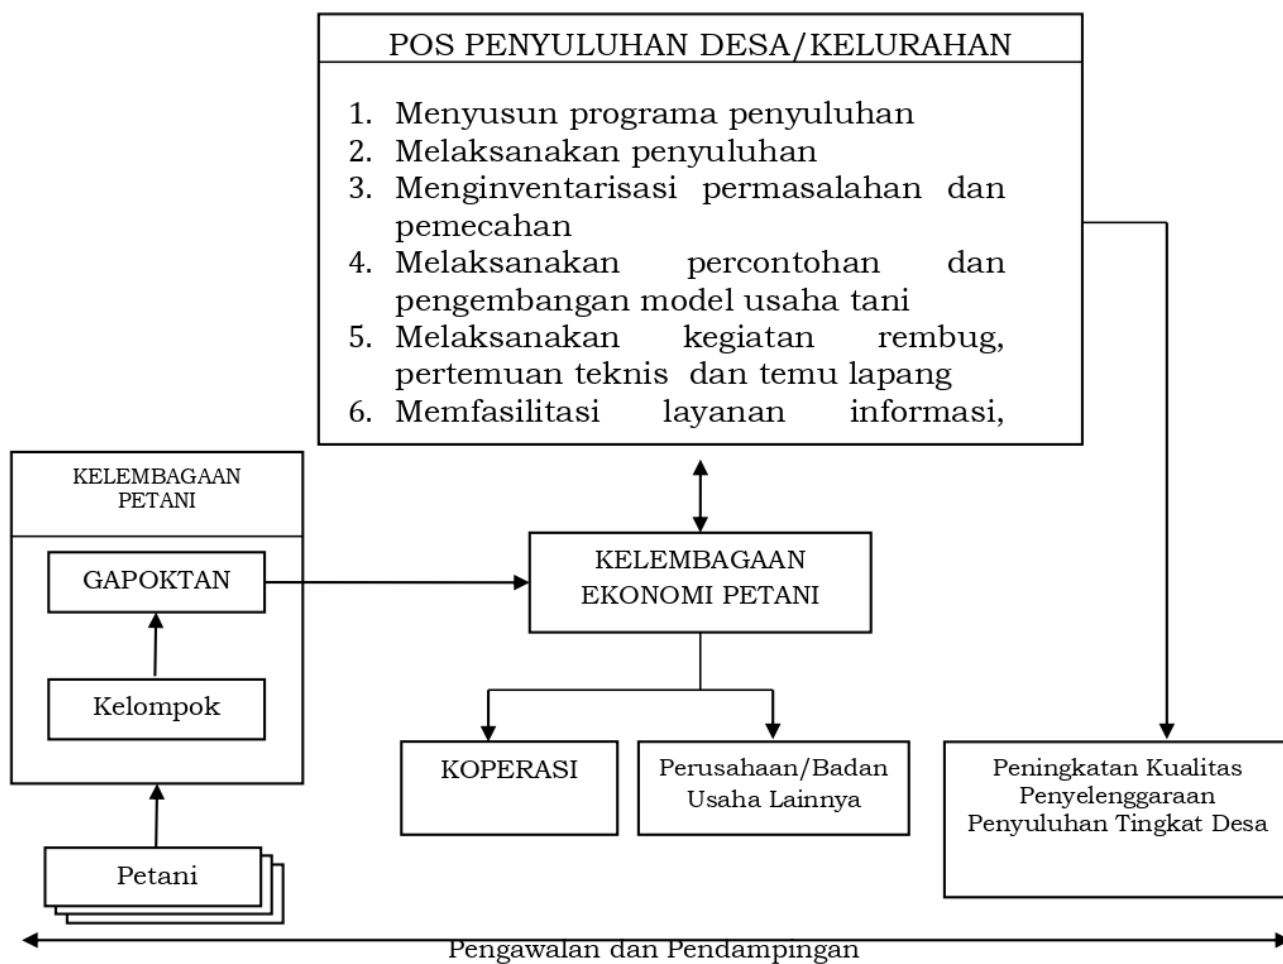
POS PENYULUHAN DESA/KELURAHAN

1. Menyusun programa penyuluhan
2. Melaksanakan penyuluhan
3. Menginventarisasi permasalahan dan pemecahan
4. Melaksanakan percontohan dan pengembangan model usaha tani
5. Melaksanakan kegiatan rembug, pertemuan teknis dan temu lapang
6. Memfasilitasi layanan informasi,

KELEMBAGAAN PETANI

GAPOKTAN

Kelompok

Petani

KELEMBAGAAN EKONOMI PETANI

KOPERASI

Perusahaan/Badan Usaha Lainnya

Peningkatan Kualitas Penyelenggaraan Penyuluhan Tingkat Desa

Pengawalan dan Pendampingan